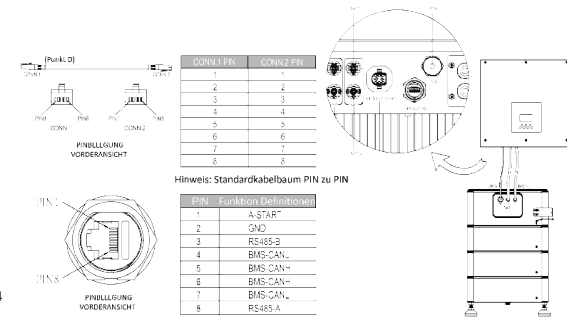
(Punkt. D)

CONN.1

CONN.2

PIN1

PIN8

PIN1

PIN8

CONN.1

CONN.2

PINBELLEGUNG VORDERANSICHT

| CONN.1 PIN | CONN.2 PIN |
|---|---|
| 1 | 1 |
| 2 | 2 |
| 3 | 3 |
| 4 | 4 |
| 5 | 5 |
| 6 | 6 |
| 7 | 7 |
| 8 | 8 |

Hinweis: Standardkabelbaum PIN zu PIN

PIN1

PIN8

PINBELLEGUNG VORDERANSICHT

| PIN | Funktion Definitionen |
|---|---|
| 1 | A-START |
| 2 | GND |
| 3 | RS485-B |
| 4 | BMS-CANL |
| 5 | BMS-CANH |
| 6 | BMS-CANH |
| 7 | BMS-CANL |
| 8 | RS485-A |

4